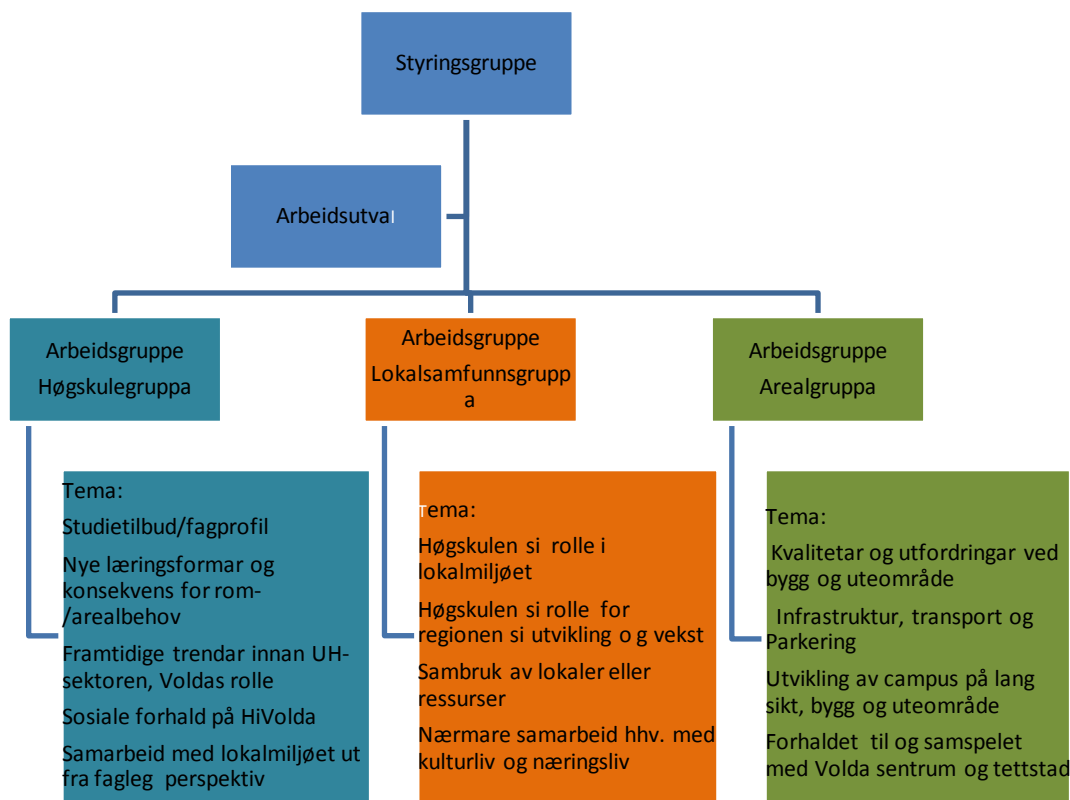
Styringsgruppe

Arbeidsutval

Arbeidsgruppe
Høgskulegruppa

Arbeidsgruppe
Lokalsamfunnsgruppa

Arbeidsgruppe
Arealgruppa

Tema:

Studietilbud/fagprofil

Nye læringsformar og konsekvens for rom-/arealbehov

Framtidige trendar innan UH-sektoren, Voldas rolle

Sosiale forhald på HiVolda

Samarbeid med lokalmiljøet ut fra fagleg perspektiv

Tema:

Høgskulen si rolle i lokalmiljøet

Høgskulen si rolle for regionen si utvikling og vekst

Sambruk av lokaler eller ressurser

Nærmare samarbeid hhv. med kulturliv og næringsliv

Tema:

Kvalitetar og utfordringar ved bygg og uteområde

Infrastruktur, transport og Parkering

Utvikling av campus på lang sikt, bygg og uteområde

Forhaldet til og samspelet med Volda sentrum og tettstad